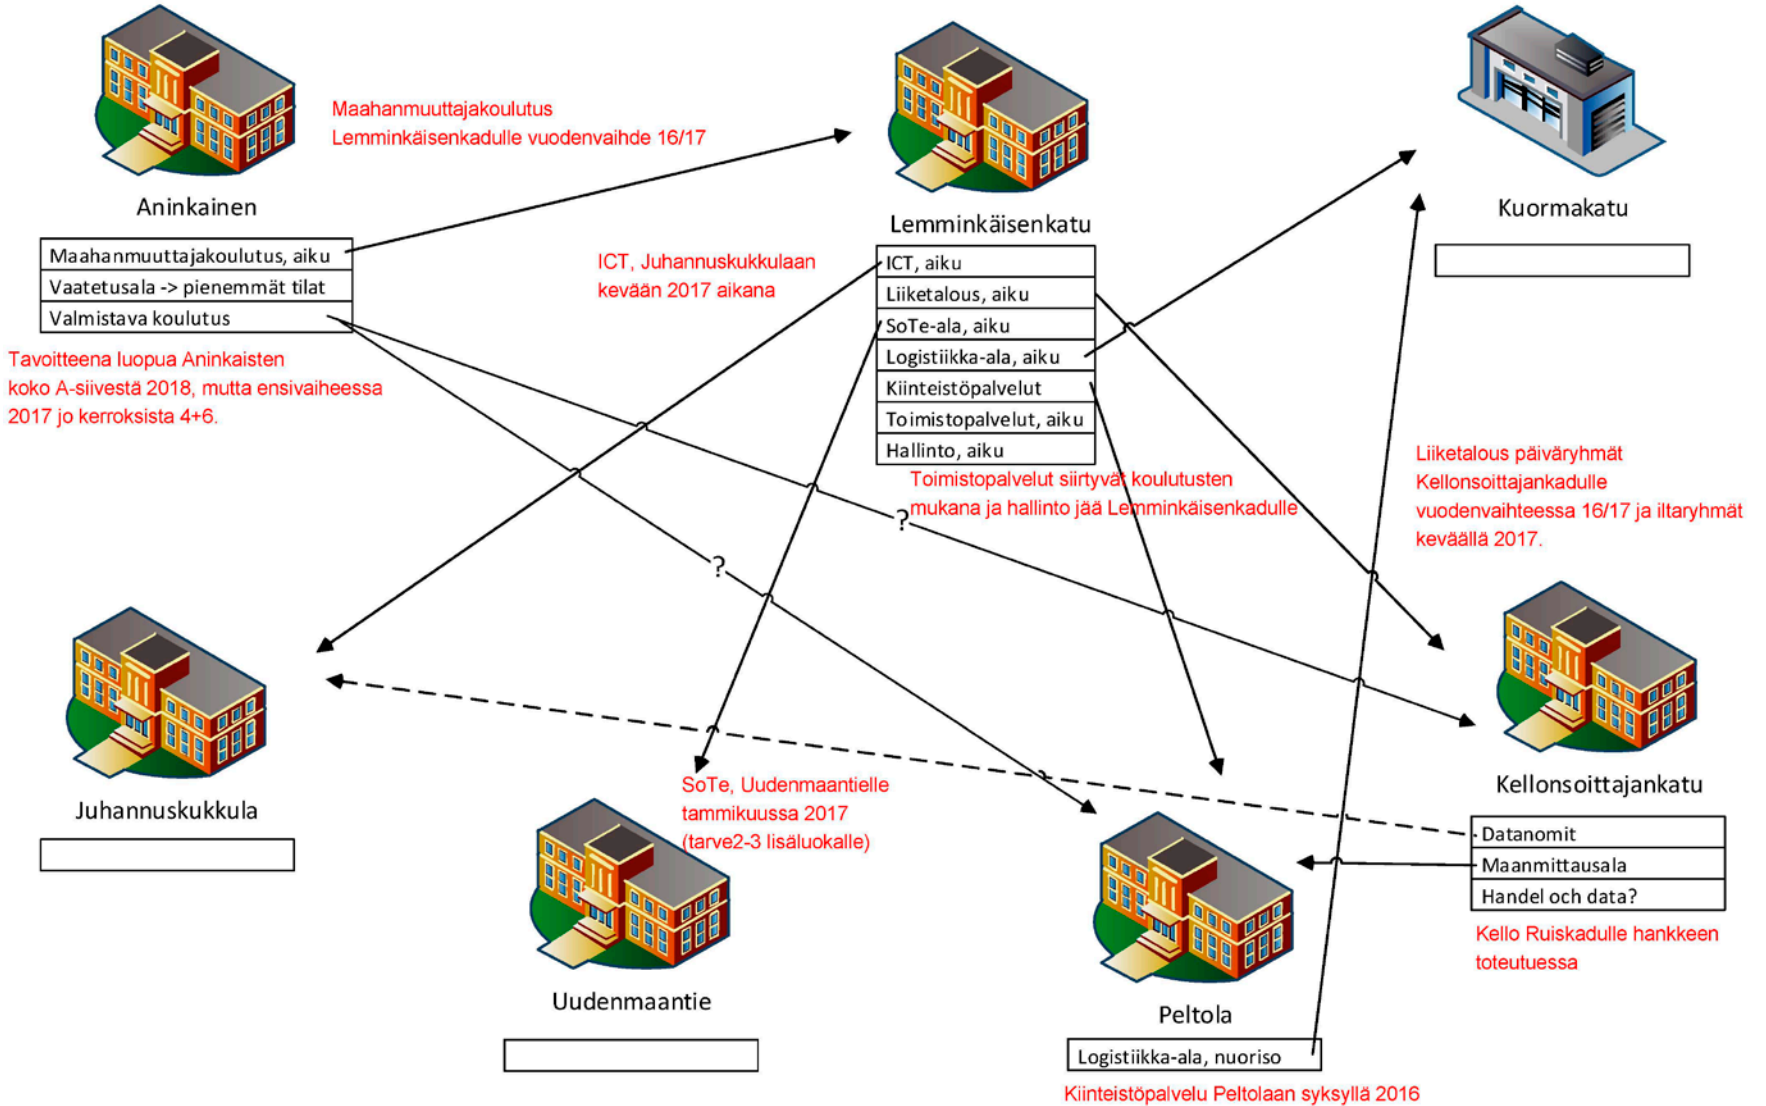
Maahanmuuttajakoulutus
Lemminkäisenkadulle vuodenvaihde 16/17

Aninkainen

| Maahanmuuttajakoulutus, aiku |
|---|
| Vaatetusala -> pienemmät tilat |
| Valmistava koulutus |

Tavoitteena luopua Aninkaisten koko A-siivestä 2018, mutta ensivaiheessa 2017 jo kerroksista 4+6.

ICT, Juhannuskukkulaan kevään 2017 aikana

Lemminkäisenkatu

| ICT, aiku |
|---|
| Liiketalous, aiku |
| SoTe-ala, aiku |
| Logistiikka-ala, aiku |
| Kiinteistöpalvelut |
| Toimistopalvelut, aiku |
| Hallinto, aiku |

Toimistopalvelut siirtyvät koulutusten mukana ja hallinto jää Lemminkäisenkadulle

Kuormakatu

Liiketalous päiväryhmät Kellonsoittajankadulle vuodenvaihteessa 16/17 ja iltaryhmät keväällä 2017.

?

?

Juhannuskukkula

SoTe, Uudenmaantielle tammikuussa 2017 (tarve2-3 lisäluokalle)

Uudenmaantie

Kellonsoittajankatu

| Datanomit |
|---|
| Maanmittausala |
| Handel och data? |

Kello Ruiskadulle hankkeen toteutuessa

Peltola

Logistiikka-ala, nuoriso

Kiinteistöpalvelu Peltolaan syksyllä 2016